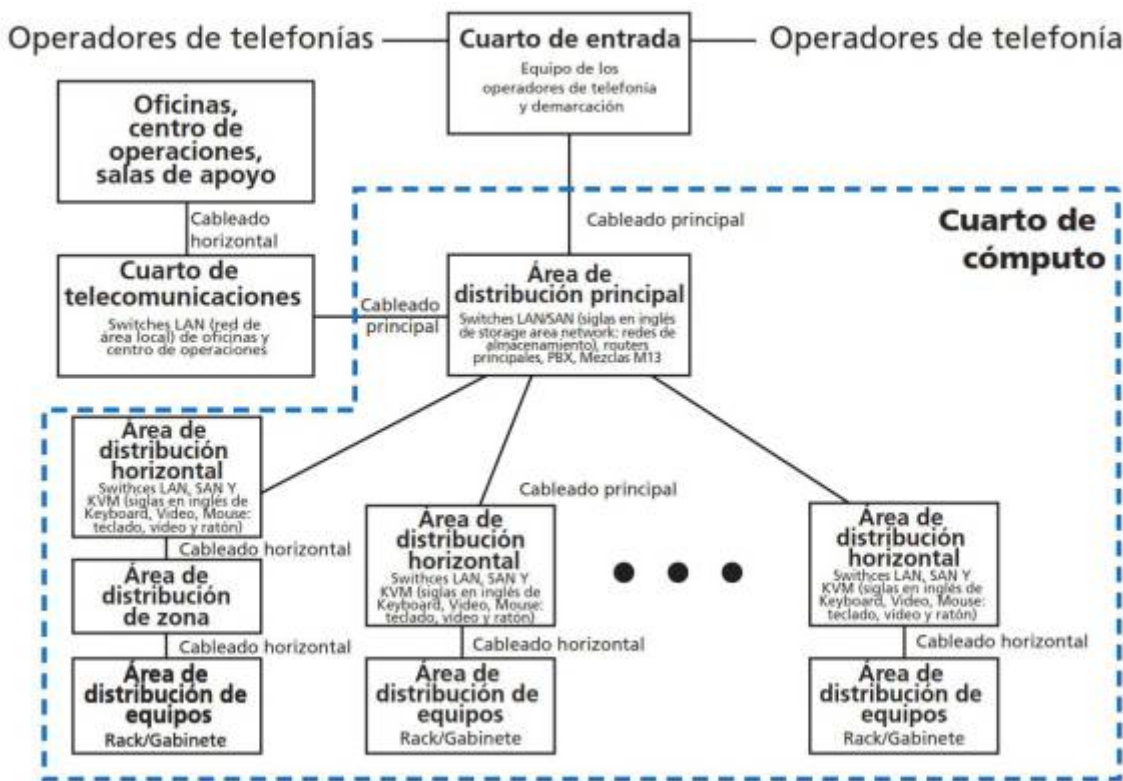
Operadores de telefonías

Cuarto de entrada
Equipo de los operadores de telefonía y demarcación

Operadores de telefonía

Oficinas, centro de operaciones, salas de apoyo

Cableado horizontal

Cuarto de telecomunicaciones
Switches LAN (red de área local) de oficinas y centro de operaciones

Cableado principal

Cableado principal

Cuarto de cómputo

Área de distribución principal
Switches LAN/SAN (siglas en inglés de storage area network: redes de almacenamiento), routers principales, PBX, Mezclas M13

Área de distribución horizontal
Swithces LAN, SAN Y KVM (siglas en inglés de Keyboard, Video, Mouse: teclado, video y ratón)

Cableado horizontal

Área de distribución de zona

Cableado horizontal

Área de distribución de equipos
Rack/Gabinete

Cableado principal

Área de distribución horizontal
Swithces LAN, SAN Y KVM (siglas en inglés de Keyboard, Video, Mouse: teclado, video y ratón)

Cableado horizontal

Área de distribución de equipos
Rack/Gabinete

Área de distribución horizontal
Swithces LAN, SAN Y KVM (siglas en inglés de Keyboard, Video, Mouse: teclado, video y ratón)

Cableado horizontal

Área de distribución de equipos
Rack/Gabinete